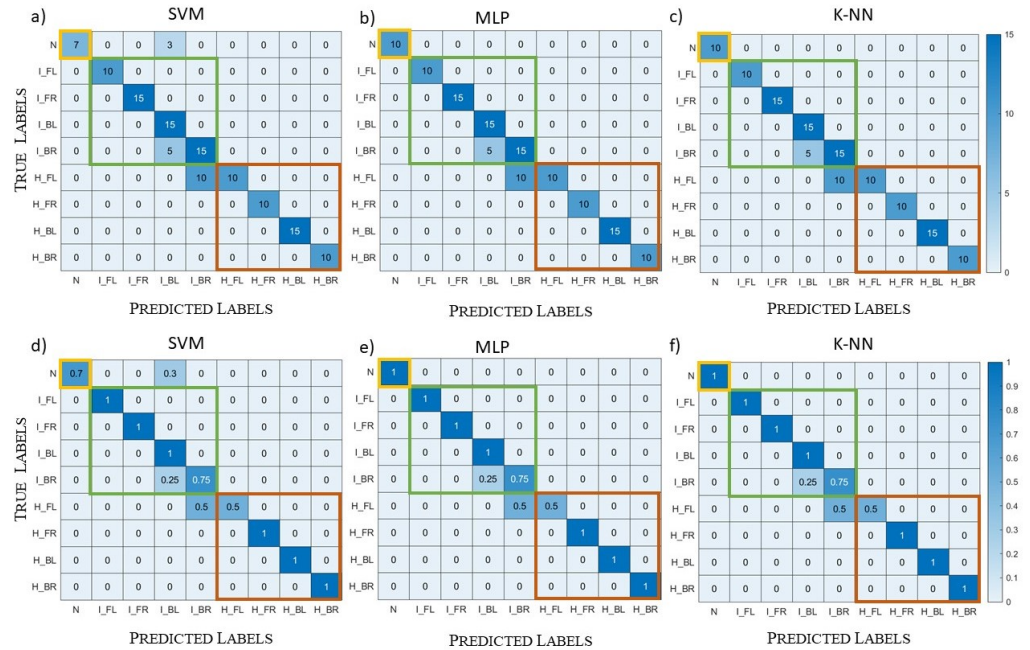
a) SVM

| | | | | | | | | | |
|---|---|---|---|---|---|---|---|---|---|
| N | 7 | 0 | 0 | 3 | 0 | 0 | 0 | 0 | 0 |
| I_FL | 0 | 10 | 0 | 0 | 0 | 0 | 0 | 0 | 0 |
| I_FR | 0 | 0 | 15 | 0 | 0 | 0 | 0 | 0 | 0 |
| I_BL | 0 | 0 | 0 | 15 | 0 | 0 | 0 | 0 | 0 |
| I_BR | 0 | 0 | 0 | 5 | 15 | 0 | 0 | 0 | 0 |
| H_FL | 0 | 0 | 0 | 0 | 10 | 10 | 0 | 0 | 0 |
| H_FR | 0 | 0 | 0 | 0 | 0 | 0 | 10 | 0 | 0 |
| H_BL | 0 | 0 | 0 | 0 | 0 | 0 | 0 | 15 | 0 |
| H_BR | 0 | 0 | 0 | 0 | 0 | 0 | 0 | 0 | 10 |
| | N | I_FL | I_FR | I_BL | I_BR | H_FL | H_FR | H_BL | H_BR |

TRUE LABELS
PREDICTED LABELS

b) MLP

| | | | | | | | | | |
|---|---|---|---|---|---|---|---|---|---|
| N | 10 | 0 | 0 | 0 | 0 | 0 | 0 | 0 | 0 |
| I_FL | 0 | 10 | 0 | 0 | 0 | 0 | 0 | 0 | 0 |
| I_FR | 0 | 0 | 15 | 0 | 0 | 0 | 0 | 0 | 0 |
| I_BL | 0 | 0 | 0 | 15 | 0 | 0 | 0 | 0 | 0 |
| I_BR | 0 | 0 | 0 | 5 | 15 | 0 | 0 | 0 | 0 |
| H_FL | 0 | 0 | 0 | 0 | 10 | 10 | 0 | 0 | 0 |
| H_FR | 0 | 0 | 0 | 0 | 0 | 0 | 10 | 0 | 0 |
| H_BL | 0 | 0 | 0 | 0 | 0 | 0 | 0 | 15 | 0 |
| H_BR | 0 | 0 | 0 | 0 | 0 | 0 | 0 | 0 | 10 |
| | N | I_FL | I_FR | I_BL | I_BR | H_FL | H_FR | H_BL | H_BR |

PREDICTED LABELS

c) K-NN

| | | | | | | | | | |
|---|---|---|---|---|---|---|---|---|---|
| N | 10 | 0 | 0 | 0 | 0 | 0 | 0 | 0 | 0 |
| I_FL | 0 | 10 | 0 | 0 | 0 | 0 | 0 | 0 | 0 |
| I_FR | 0 | 0 | 15 | 0 | 0 | 0 | 0 | 0 | 0 |
| I_BL | 0 | 0 | 0 | 15 | 0 | 0 | 0 | 0 | 0 |
| I_BR | 0 | 0 | 0 | 5 | 15 | 0 | 0 | 0 | 0 |
| H_FL | 0 | 0 | 0 | 0 | 10 | 10 | 0 | 0 | 0 |
| H_FR | 0 | 0 | 0 | 0 | 0 | 0 | 10 | 0 | 0 |
| H_BL | 0 | 0 | 0 | 0 | 0 | 0 | 0 | 15 | 0 |
| H_BR | 0 | 0 | 0 | 0 | 0 | 0 | 0 | 0 | 10 |
| | N | I_FL | I_FR | I_BL | I_BR | H_FL | H_FR | H_BL | H_BR |

15 10 5 0
PREDICTED LABELS

d) SVM

| | | | | | | | | | |
|---|---|---|---|---|---|---|---|---|---|
| N | 0.7 | 0 | 0 | 0.3 | 0 | 0 | 0 | 0 | 0 |
| I_FL | 0 | 1 | 0 | 0 | 0 | 0 | 0 | 0 | 0 |
| I_FR | 0 | 0 | 1 | 0 | 0 | 0 | 0 | 0 | 0 |
| I_BL | 0 | 0 | 0 | 1 | 0 | 0 | 0 | 0 | 0 |
| I_BR | 0 | 0 | 0 | 0.25 | 0.75 | 0 | 0 | 0 | 0 |
| H_FL | 0 | 0 | 0 | 0 | 0.5 | 0.5 | 0 | 0 | 0 |
| H_FR | 0 | 0 | 0 | 0 | 0 | 0 | 1 | 0 | 0 |
| H_BL | 0 | 0 | 0 | 0 | 0 | 0 | 0 | 1 | 0 |
| H_BR | 0 | 0 | 0 | 0 | 0 | 0 | 0 | 0 | 1 |
| | N | I_FL | I_FR | I_BL | I_BR | H_FL | H_FR | H_BL | H_BR |

TRUE LABELS
PREDICTED LABELS

e) MLP

| | | | | | | | | | |
|---|---|---|---|---|---|---|---|---|---|
| N | 1 | 0 | 0 | 0 | 0 | 0 | 0 | 0 | 0 |
| I_FL | 0 | 1 | 0 | 0 | 0 | 0 | 0 | 0 | 0 |
| I_FR | 0 | 0 | 1 | 0 | 0 | 0 | 0 | 0 | 0 |
| I_BL | 0 | 0 | 0 | 1 | 0 | 0 | 0 | 0 | 0 |
| I_BR | 0 | 0 | 0 | 0.25 | 0.75 | 0 | 0 | 0 | 0 |
| H_FL | 0 | 0 | 0 | 0 | 0.5 | 0.5 | 0 | 0 | 0 |
| H_FR | 0 | 0 | 0 | 0 | 0 | 0 | 1 | 0 | 0 |
| H_BL | 0 | 0 | 0 | 0 | 0 | 0 | 0 | 1 | 0 |
| H_BR | 0 | 0 | 0 | 0 | 0 | 0 | 0 | 0 | 1 |
| | N | I_FL | I_FR | I_BL | I_BR | H_FL | H_FR | H_BL | H_BR |

PREDICTED LABELS

f) K-NN

| | | | | | | | | | |
|---|---|---|---|---|---|---|---|---|---|
| N | 1 | 0 | 0 | 0 | 0 | 0 | 0 | 0 | 0 |
| I_FL | 0 | 1 | 0 | 0 | 0 | 0 | 0 | 0 | 0 |
| I_FR | 0 | 0 | 1 | 0 | 0 | 0 | 0 | 0 | 0 |
| I_BL | 0 | 0 | 0 | 1 | 0 | 0 | 0 | 0 | 0 |
| I_BR | 0 | 0 | 0 | 0.25 | 0.75 | 0 | 0 | 0 | 0 |
| H_FL | 0 | 0 | 0 | 0 | 0.5 | 0.5 | 0 | 0 | 0 |
| H_FR | 0 | 0 | 0 | 0 | 0 | 0 | 1 | 0 | 0 |
| H_BL | 0 | 0 | 0 | 0 | 0 | 0 | 0 | 1 | 0 |
| H_BR | 0 | 0 | 0 | 0 | 0 | 0 | 0 | 0 | 1 |
| | N | I_FL | I_FR | I_BL | I_BR | H_FL | H_FR | H_BL | H_BR |

1 0.9 0.8 0.7 0.6 0.5 0.4 0.3 0.2 0.1 0
PREDICTED LABELS